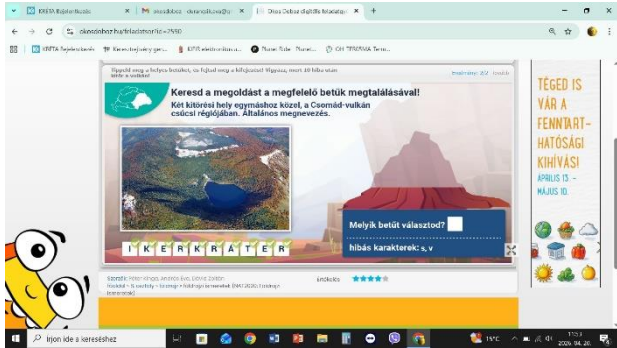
KRÉTA Bejelentkezés × | M ... - ... × | Okos Doboz digitális feladatgy... × | +

okosdoboz.hu/feladatsor/id=2930

KRÉTA Bejelentkezés | Kerettantervi-ügyi ger... | ELTE elektronikus ... | Planet Sobe - Planet... | OH TEMATIKA Terv...

Figyeld meg a helyes betűket, és fejtsd meg a kifejezést! Vigyázz, mert 10 hiba után vége a szólásnak!

Keresd a megoldást a megfelelő betűk megtalálásával!

Két kitörési hely egymáshoz közel, a Csomád-vulkán csúcsi régiójában. Általános megnevezés.

I K E R K R Á T E R

Melyik betűt választod?

hibás karakterek: s, v

Szerzők: Fekete Kinga, András Éva, Dobos Zoltán
Értékelés

TÉGED IS VÁR A FENNTART-HATÓSÁGI KIHÍVÁS!
ÁPRILIS 13. - MÁJUS 10.

Írjon ide a kereséshez

15°C